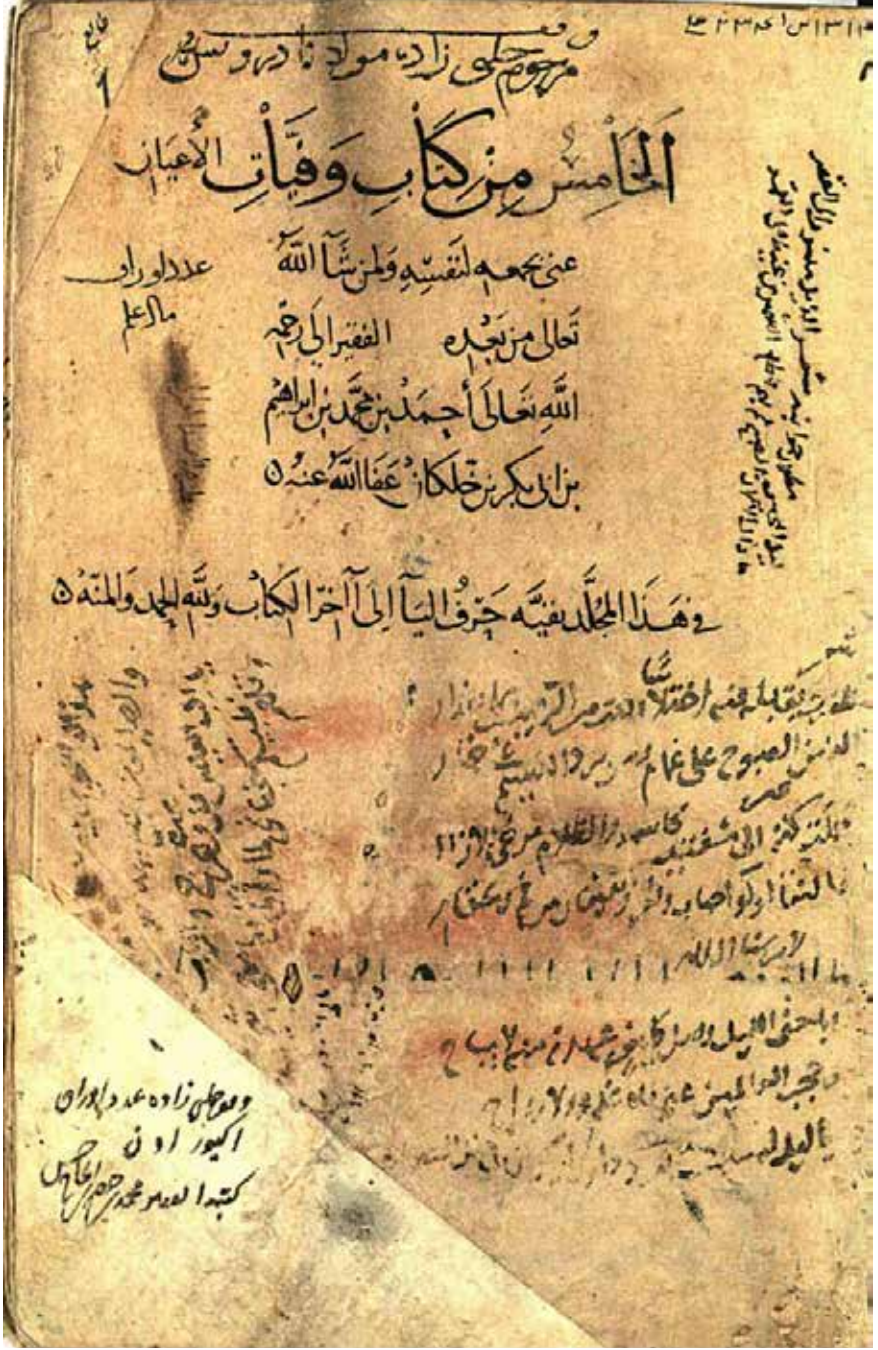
مرحوم چلبی زاده مولانا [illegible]

الخامس من كتاب وفيات الأعيان

عني بجمعه لنفسه ولمن شاء الله تعالى من بعده الفقير الى رحمة الله تعالى أحمد بن محمد بن ابراهيم بن ابي بكر بن خلكان عفا الله عنه

عدد اوراق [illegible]

وهذا المجلد فيه حرف اليا الى آخر الكتاب ولله الحمد والمنة

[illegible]

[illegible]

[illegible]

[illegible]

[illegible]

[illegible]

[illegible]

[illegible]

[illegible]

ومعاجلی زاده عدد اوراق اكيوز اون

كتبه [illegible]